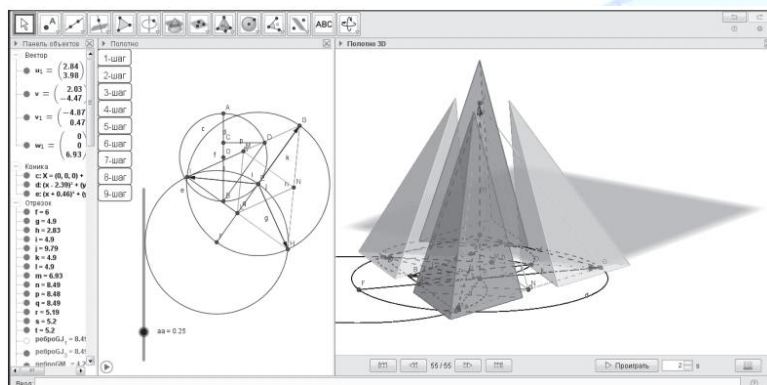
ABC

▸ Панель объектов
Вектор
$u_1 = \begin{pmatrix} 2.84 \\ 3.98 \end{pmatrix}$
$v = \begin{pmatrix} 2.03 \\ -4.47 \end{pmatrix}$
$v_1 = \begin{pmatrix} -4.87 \\ 0.47 \end{pmatrix}$
$w_1 = \begin{pmatrix} 0 \\ 0 \\ 6.93 \end{pmatrix}$
Коника
c: X = (0, 0, 0) +
d: (x - 2.39)² + (y
e: (x + 0.46)² + (y
Отрезок
f = 6
g = 4.9
h = 2.83
i = 4.9
j = 9.79
k = 4.9
l = 4.9
m = 6.93
n = 8.49
p = 8.48
q = 8.49
r = 5.19
s = 5.2
t = 5.2
реброGJ₁ = 8.4
реброGJ₂ = 8.4
реброGM = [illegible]

▸ Полотно
1-шаг
2-шаг
3-шаг
4-шаг
5-шаг
6-шаг
7-шаг
8-шаг
9-шаг
A
B
C
D
G
M
N
c
e
g
k
f
aa = 0.25

▸ Полотно 3D
55 / 55
Проиграть
2 s

Ввод: